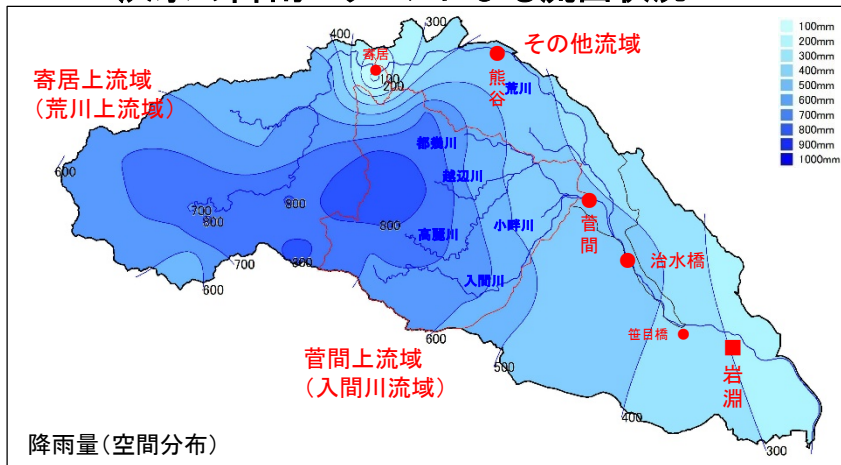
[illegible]

100mm
200mm
300mm
400mm
500mm
600mm
700mm
800mm
900mm
1000mm

寄居上流域
（荒川上流域）

その他流域

寄居
400
300
100
200
熊谷
荒川
都幾川
越辺川
小畔川
高麗川
入間川
600
700
800
800
900
700
600
800
600
500
400
300

菅間
治水橋
笹目橋
岩淵

菅間上流域
（入間川流域）

降雨量（空間分布）